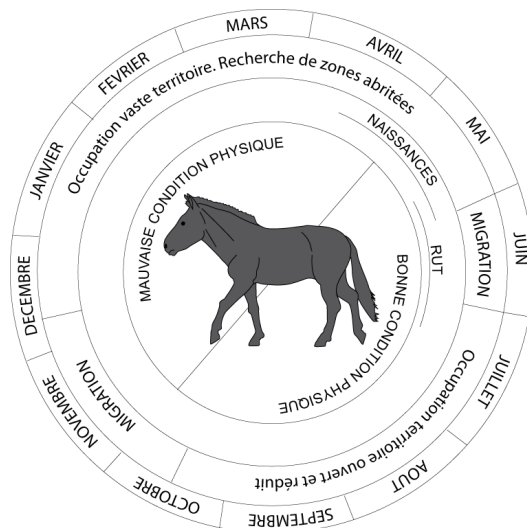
MARS
AVRIL
MAI
JUIN
JUILLET
AOUT
SEPTEMBRE
OCTOBRE
NOVEMBRE
DECEMBRE
JANVIER
FEVRIER

Occupation vaste territoire. Recherche de zones abritées

NAISSANCES
RUT
MIGRATION
Occupation territoire ouvert et réduit
MIGRATION

MAUVAISE CONDITION PHYSIQUE
BONNE CONDITION PHYSIQUE